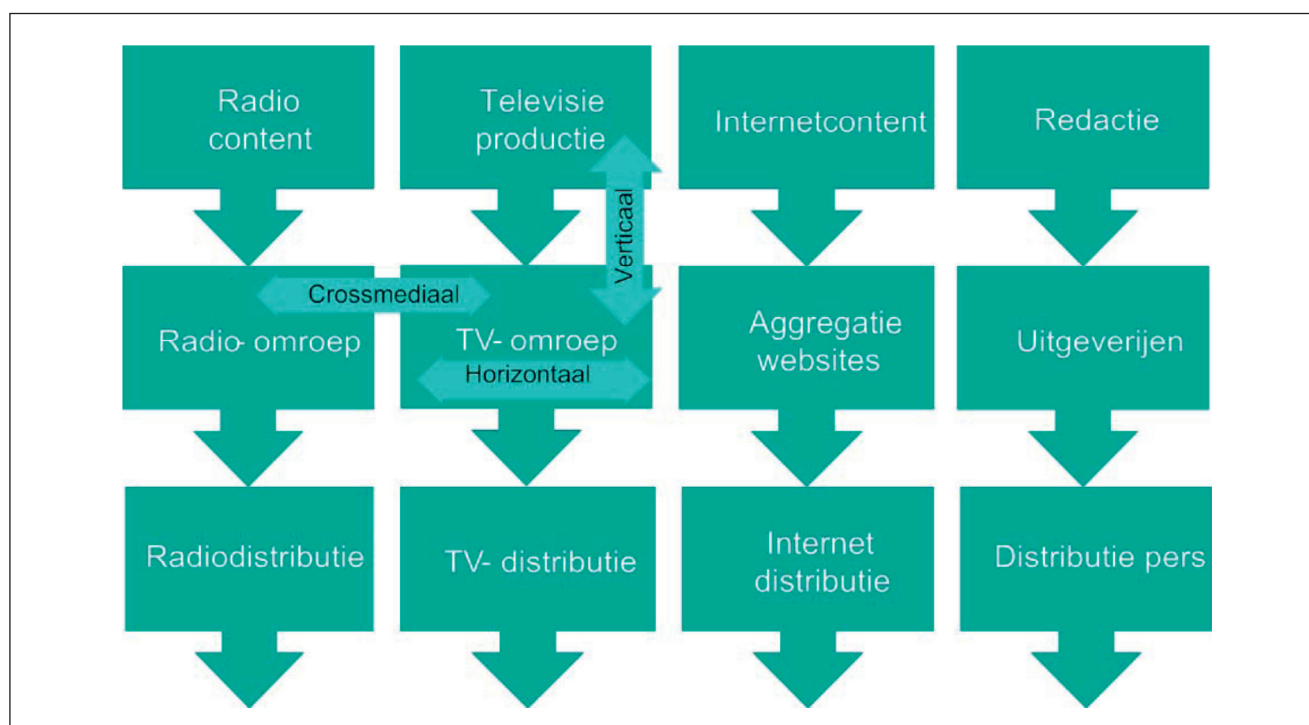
Radio content

Televisie productie

Internetcontent

Redactie

Verticaal

Crossmediaal

Radio- omroep

TV- omroep

Horizontaal

Aggregatie websites

Uitgeverijen

Radiodistributie

TV- distributie

Internet distributie

Distributie pers